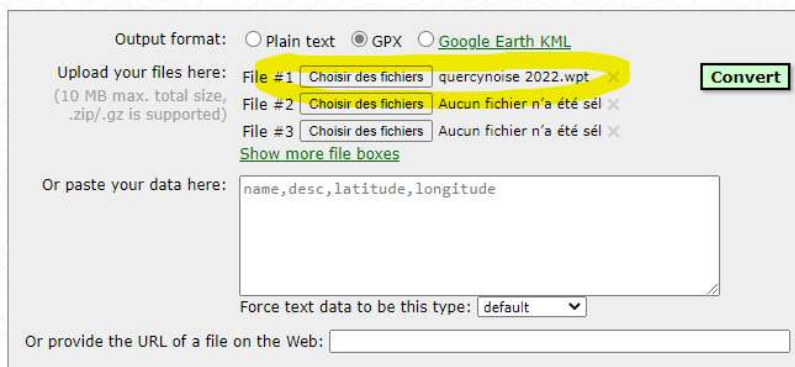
Output format: Plain text GPX Google Earth KML

Upload your files here:
(10 MB max. total size, .zip/.gz is supported)

File #1 Choisir des fichiers quercynoise 2022.wpt ×

File #2 Choisir des fichiers Aucun fichier n'a été sél ×

File #3 Choisir des fichiers Aucun fichier n'a été sél ×

Show more file boxes

Convert

Or paste your data here: name,desc,latitude,longitude

Force text data to be this type: default

Or provide the URL of a file on the Web: